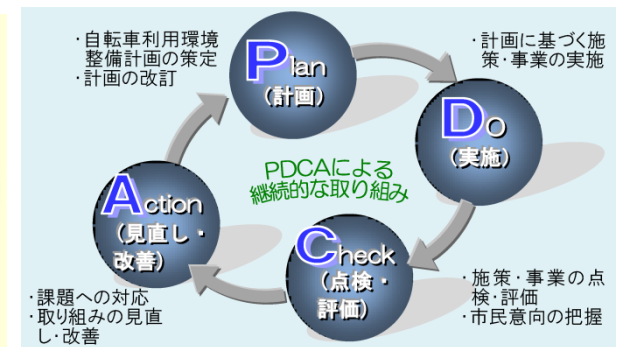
・自転車利用環境整備計画の策定
・計画の改訂

Plan
(計画)

・計画に基づく施策・事業の実施

Do
(実施)

PDCAによる
継続的な取り組み

Action
(見直し・改善)

Check
(点検・評価)

・課題への対応
・取り組みの見直し・改善

・施策・事業の点検・評価
・市民意向の把握